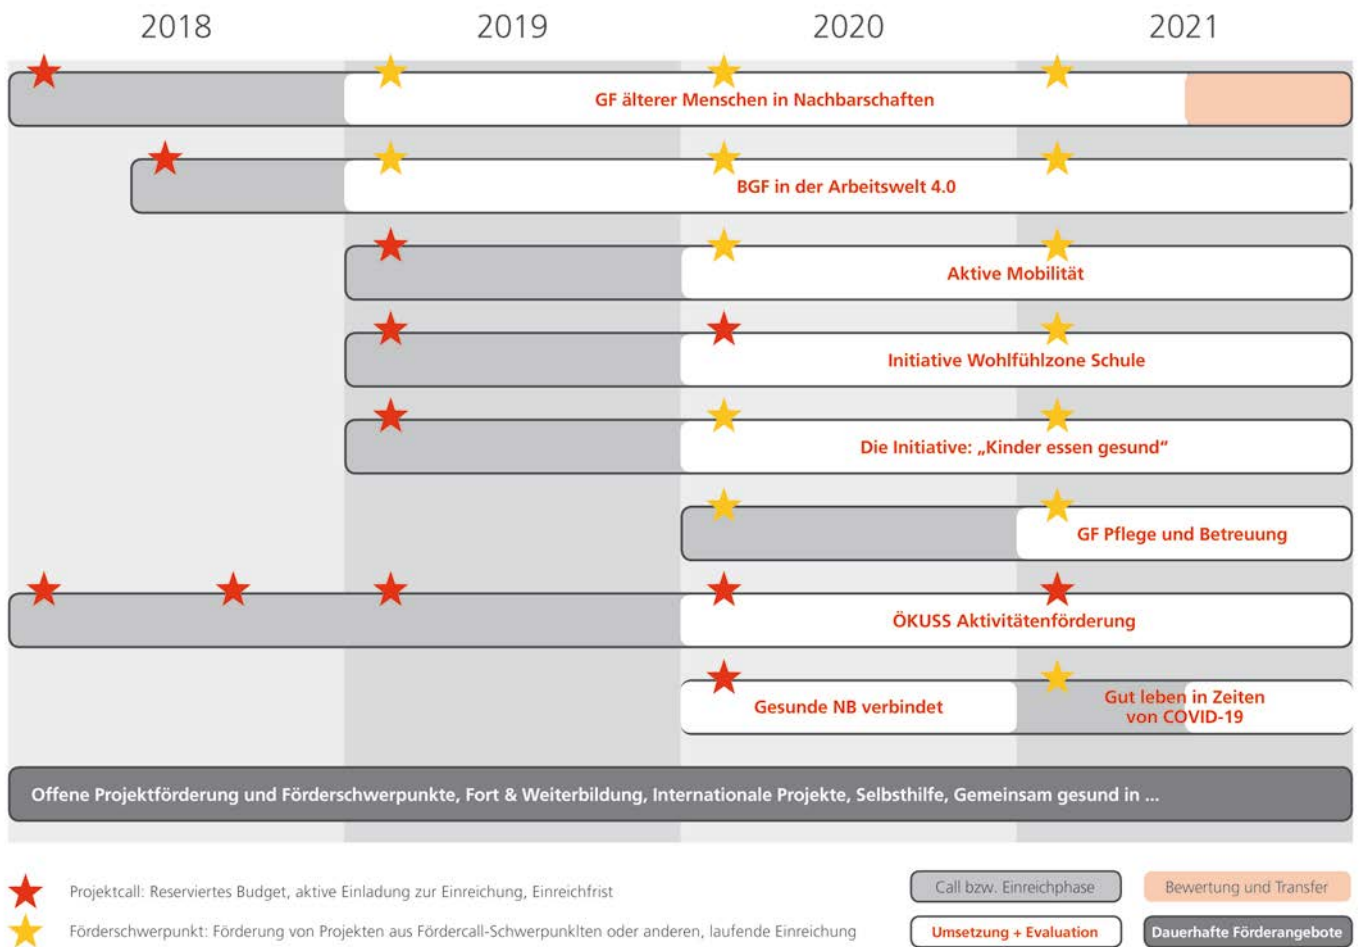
2018 2019 2020 2021

GF älterer Menschen in Nachbarschaften

BGF in der Arbeitswelt 4.0

Aktive Mobilität

Initiative Wohlfühlzone Schule

Die Initiative: „Kinder essen gesund“

GF Pflege und Betreuung

ÖKUSS Aktivitätenförderung

Gesunde NB verbindet

Gut leben in Zeiten von COVID-19

Offene Projektförderung und Förderschwerpunkte, Fort & Weiterbildung, Internationale Projekte, Selbsthilfe, Gemeinsam gesund in ...

Projektcall: Reserviertes Budget, aktive Einladung zur Einreichung, Einreichfrist

Förderschwerpunkt: Förderung von Projekten aus Fördercall-Schwerpunklten oder anderen, laufende Einreichung

Call bzw. Einreichphase

Bewertung und Transfer

Umsetzung + Evaluation

Dauerhafte Förderangebote